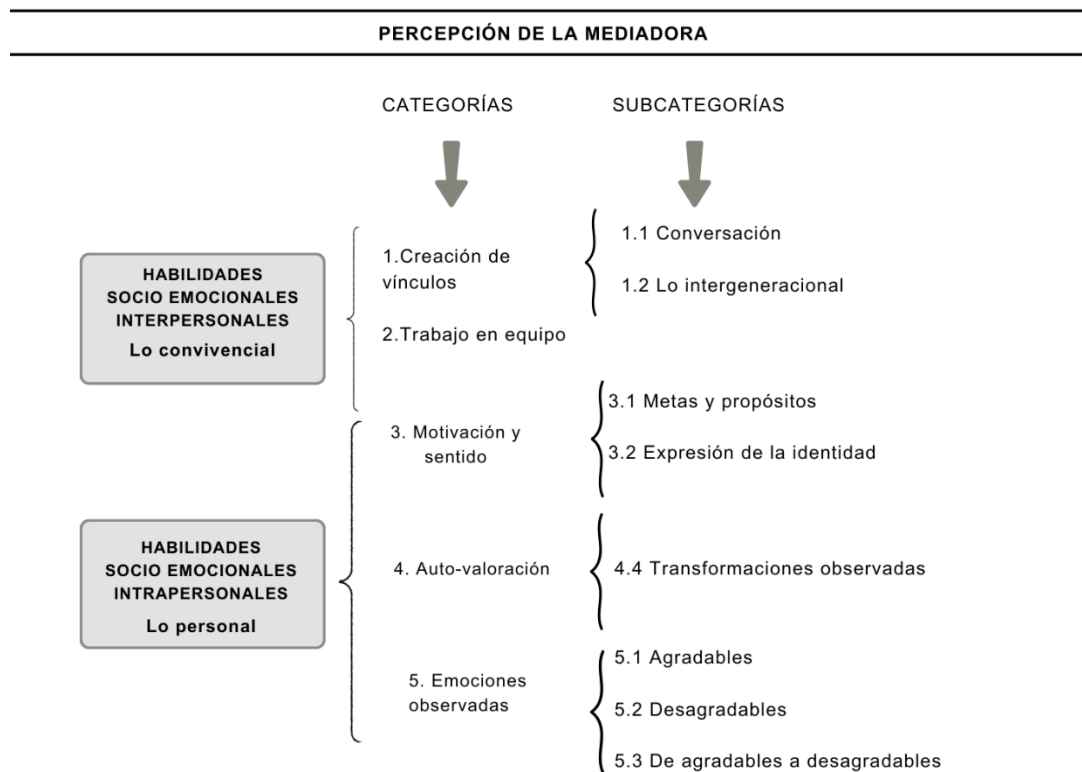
PERCEPCIÓN DE LA MEDIADORA

CATEGORÍAS

SUBCATEGORÍAS

HABILIDADES SOCIO EMOCIONALES INTERPERSONALES
Lo convivencial

1.Creación de vínculos

1.1 Conversación

1.2 Lo intergeneracional

2.Trabajo en equipo

HABILIDADES SOCIO EMOCIONALES INTRAPERSONALES
Lo personal

3. Motivación y sentido

3.1 Metas y propósitos

3.2 Expresión de la identidad

4. Auto-valoración

4.4 Transformaciones observadas

5. Emociones observadas

5.1 Agradables

5.2 Desagradables

5.3 De agradables a desagradables